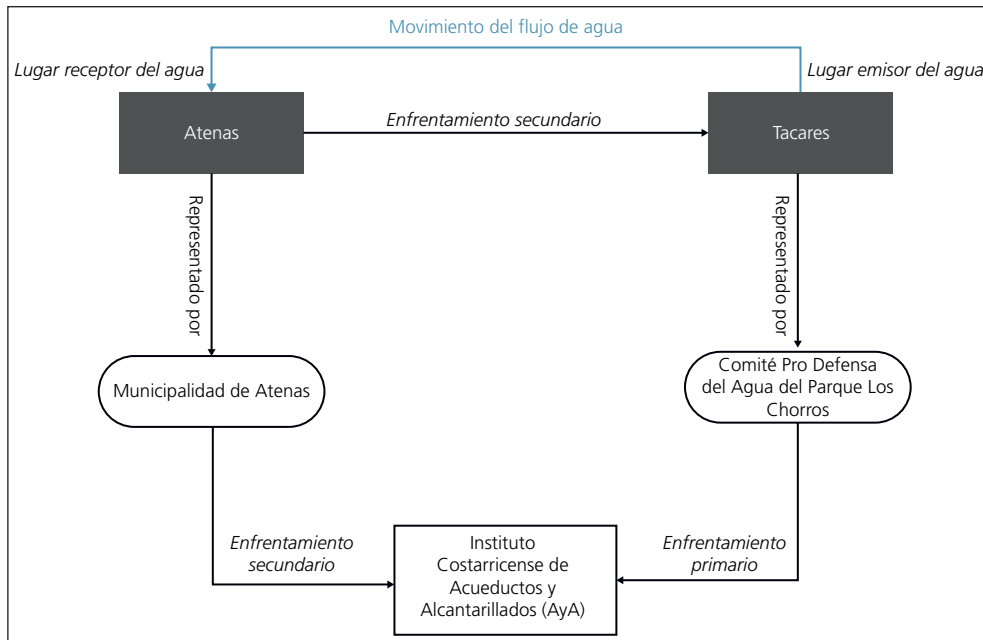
Movimiento del flujo de agua

Lugar receptor del agua

Lugar emisor del agua

Atenas

Enfrentamiento secundario

Tacares

Representado por

Representado por

Municipalidad de Atenas

Comité Pro Defensa del Agua del Parque Los Chorros

Enfrentamiento secundario

Instituto Costarricense de Acueductos y Alcantarillados (AyA)

Enfrentamiento primario